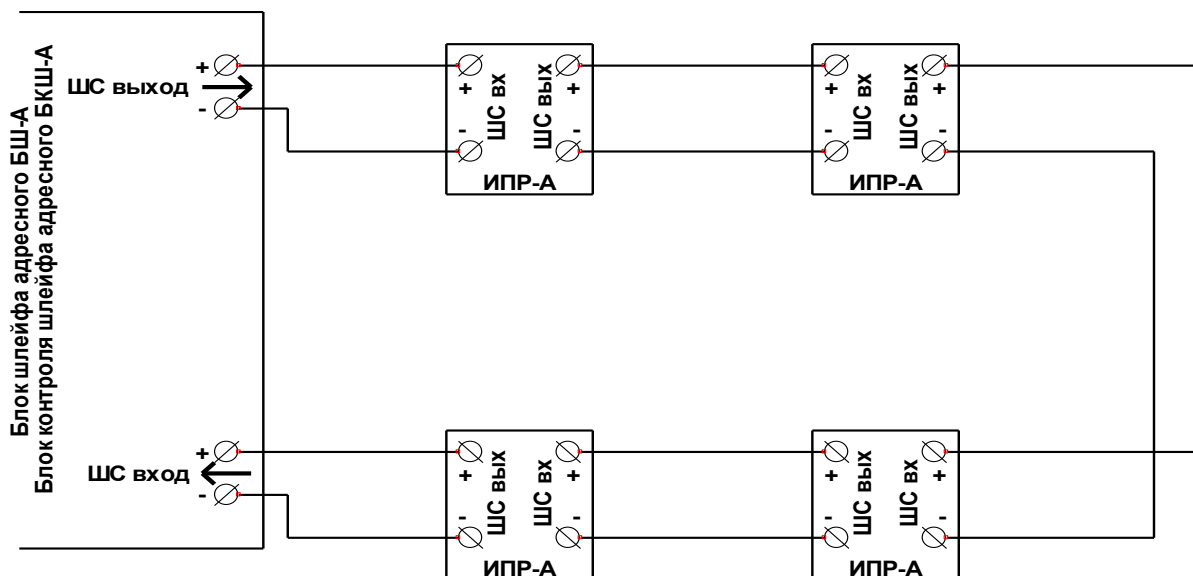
Блок шлейфа адресного БШ-А
Блок контроля шлейфа адресного БКШ-А

+
ШС выход
-

+
ШС вх
-
+
ШС вых
-
ИПР-А

+
ШС вх
-
+
ШС вых
-
ИПР-А

+
ШС вход
-

+
ШС вых
-
+
ШС вх
-
ИПР-А

+
ШС вых
-
+
ШС вх
-
ИПР-А